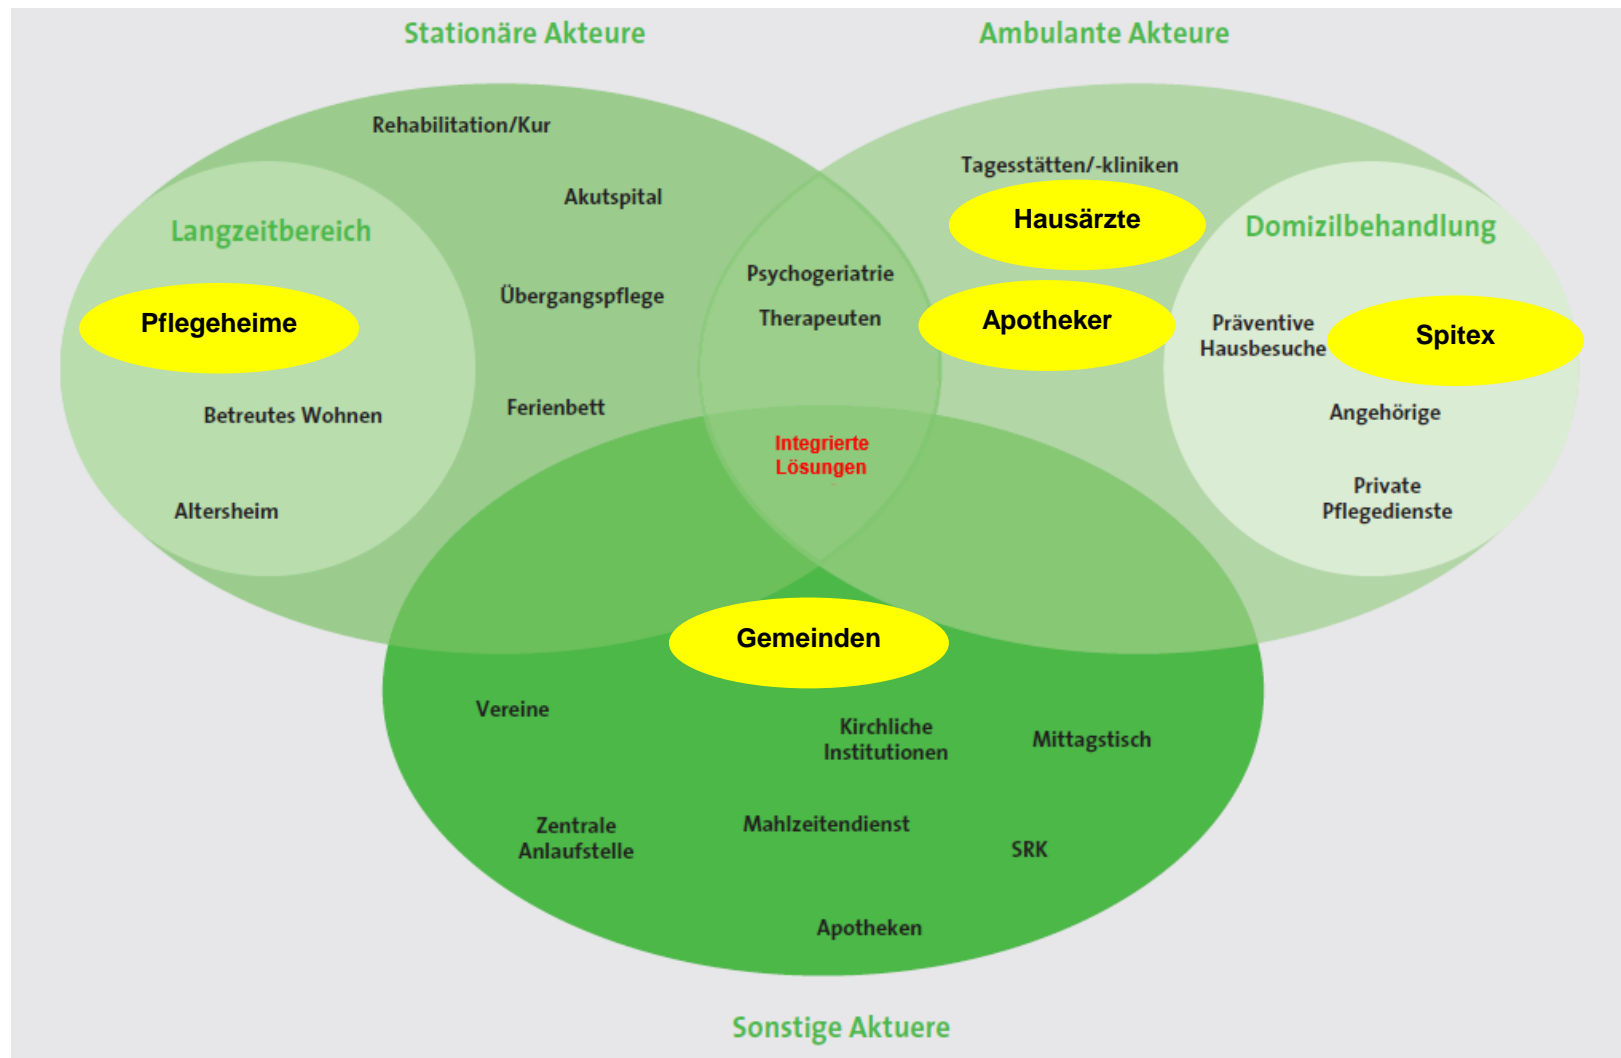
Stationäre Akteure

Ambulante Akteure

Rehabilitation/Kur

Akutspital

Langzeitbereich

Pflegeheime

Übergangspflege

Betreutes Wohnen

Ferienbett

Altersheim

Tagesstätten/-kliniken

Hausärzte

Domizilbehandlung

Psychogeriatrie

Therapeuten

Apotheker

Präventive Hausbesuche

Spitex

Angehörige

Private Pflegedienste

Integrierte Lösungen

Gemeinden

Vereine

Kirchliche Institutionen

Mittagstisch

Zentrale Anlaufstelle

Mahlzeitendienst

SRK

Apotheken

Sonstige Aktuere